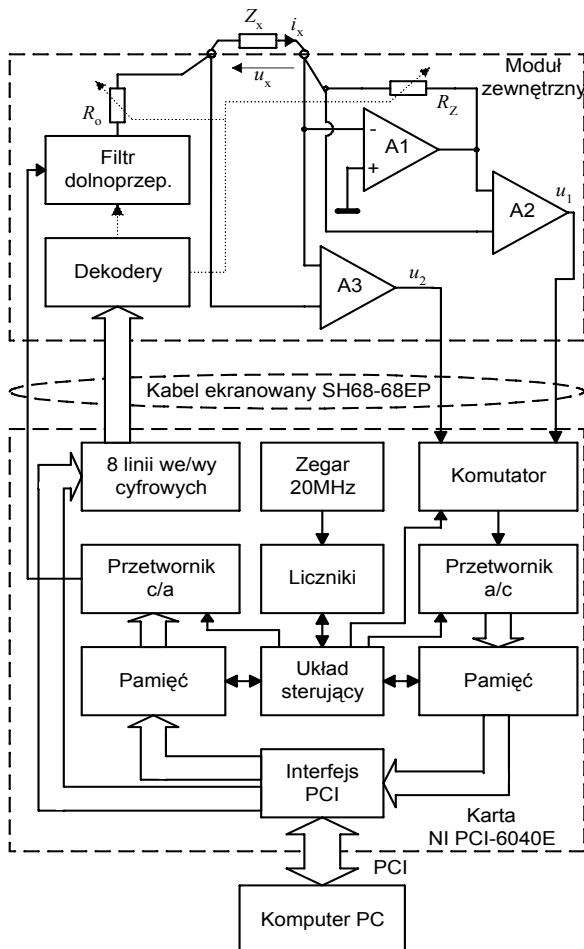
$Z_x$ $i_x$
$u_x$
Moduł zewnętrzny
$R_o$
$R_Z$
Filtr dolnoprzep.
A1
-
+
A2
$u_1$
Dekodery
A3
$u_2$
Kabel ekranowany SH68-68EP
8 linii we/wy cyfrowych
Zegar 20MHz
Komutator
Przetwornik c/a
Liczniki
Przetwornik a/c
Pamięć
Układ sterujący
Pamięć
Interfejs PCI
Karta NI PCI-6040E
PCI
Komputer PC